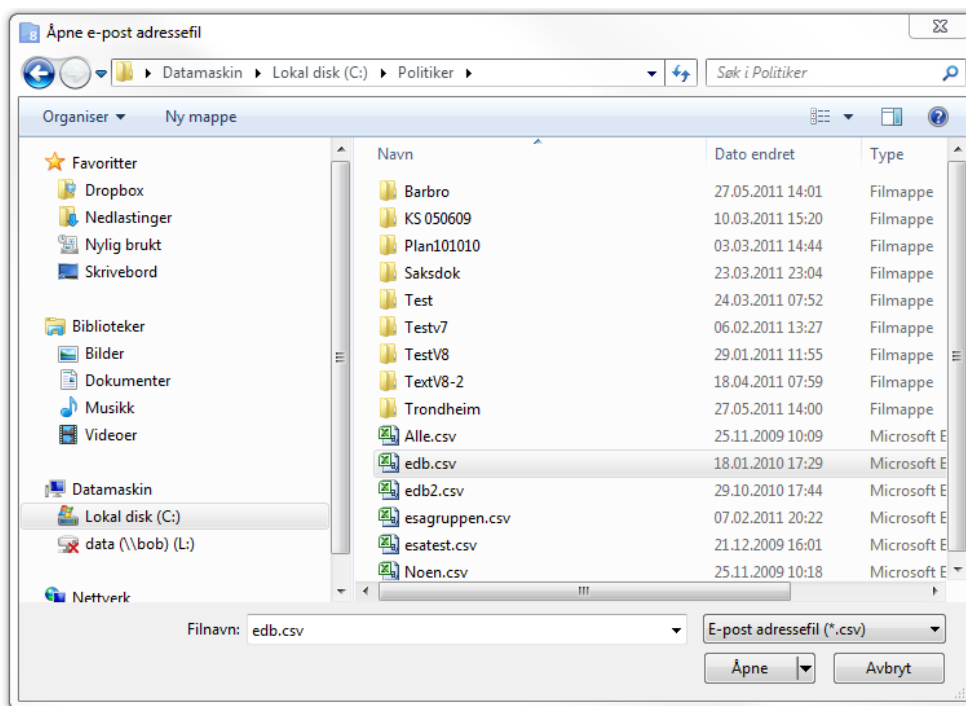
Åpne e-post adressefil

Datamaskin ▸ Lokal disk (C:) ▸ Politiker ▸

Søk i Politiker

Organiser ▾ Ny mappe

Favoritter
Dropbox
Nedlastinger
Nylig brukt
Skrivebord

Biblioteker
Bilder
Dokumenter
Musikk
Videoer

Datamaskin
Lokal disk (C:)
data (\\bob) (L:)

Nettverk

| Navn | Dato endret | Type |
|---|---|---|
| Barbro | 27.05.2011 14:01 | Filmappe |
| KS 050609 | 10.03.2011 15:20 | Filmappe |
| Plan101010 | 03.03.2011 14:44 | Filmappe |
| Saksdok | 23.03.2011 23:04 | Filmappe |
| Test | 24.03.2011 07:52 | Filmappe |
| Testv7 | 06.02.2011 13:27 | Filmappe |
| TestV8 | 29.01.2011 11:55 | Filmappe |
| TextV8-2 | 18.04.2011 07:59 | Filmappe |
| Trondheim | 27.05.2011 14:00 | Filmappe |
| Alle.csv | 25.11.2009 10:09 | Microsoft E |
| edb.csv | 18.01.2010 17:29 | Microsoft E |
| edb2.csv | 29.10.2010 17:44 | Microsoft E |
| esagruppen.csv | 07.02.2011 20:22 | Microsoft E |
| esatest.csv | 21.12.2009 16:01 | Microsoft E |
| Noen.csv | 25.11.2009 10:18 | Microsoft E |

Filnavn: edb.csv

E-post adressefil (*.csv)

Åpne

Avbryt